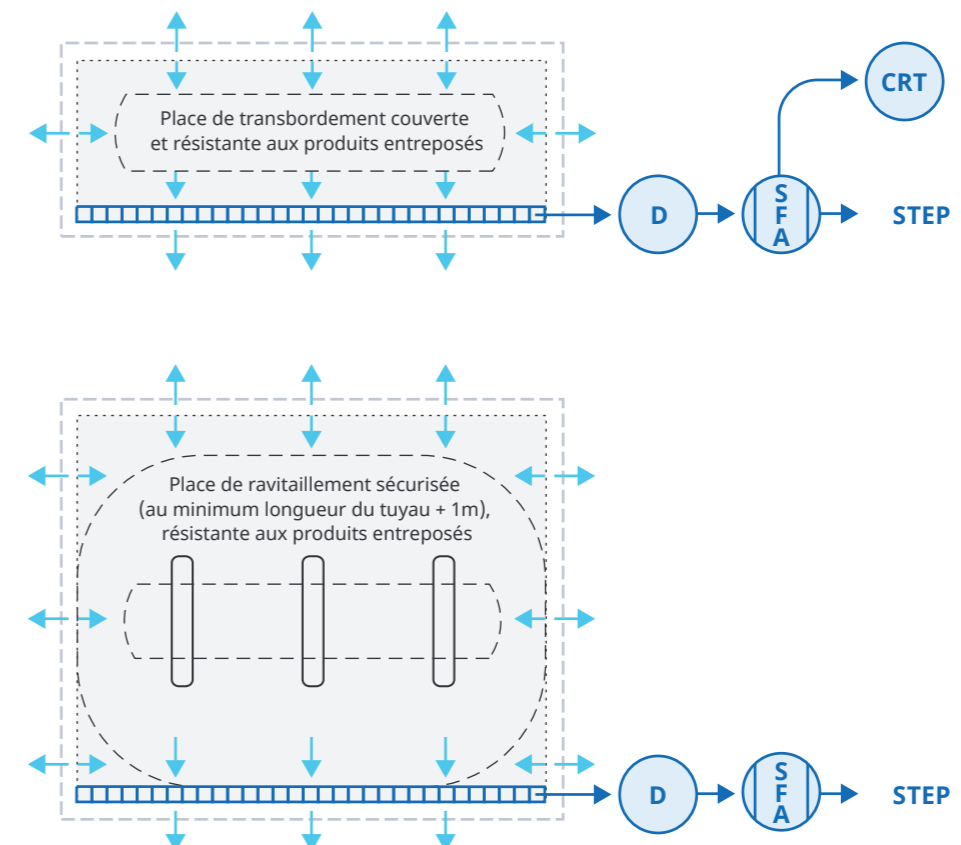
Place de transbordement couverte et résistante aux produits entreposés

D

S F A

CRT

STEP

Place de ravitaillement sécurisée (au minimum longueur du tuyau + 1m), résistante aux produits entreposés

D

S F A

STEP